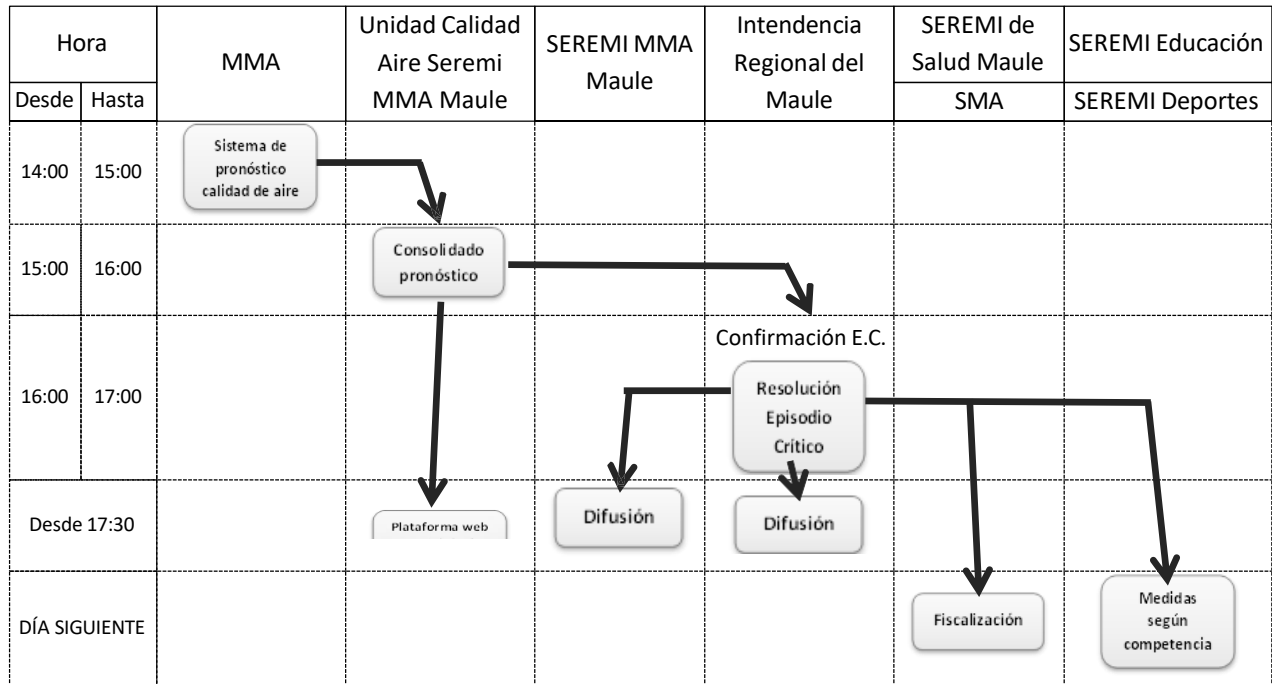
| Hora | | MMA | Unidad Calidad Aire Seremi MMA Maule | SEREMI MMA Maule | Intendencia Regional del Maule | SEREMI de Salud Maule | SEREMI Educación |
|---|---|---|---|---|---|---|---|
| Desde | Hasta | | | | | SMA | SEREMI Deportes |
| 14:00 | 15:00 | Sistema de pronóstico calidad de aire | | | | | |
| 15:00 | 16:00 | | Consolidado pronóstico | | | | |
| 16:00 | 17:00 | | | | Confirmación E.C. Resolución Episodio Crítico | | |
| Desde 17:30 | | | Plataforma web | Difusión | Difusión | | |
| DÍA SIGUIENTE | | | | | | Fiscalización | Medidas según competencia |